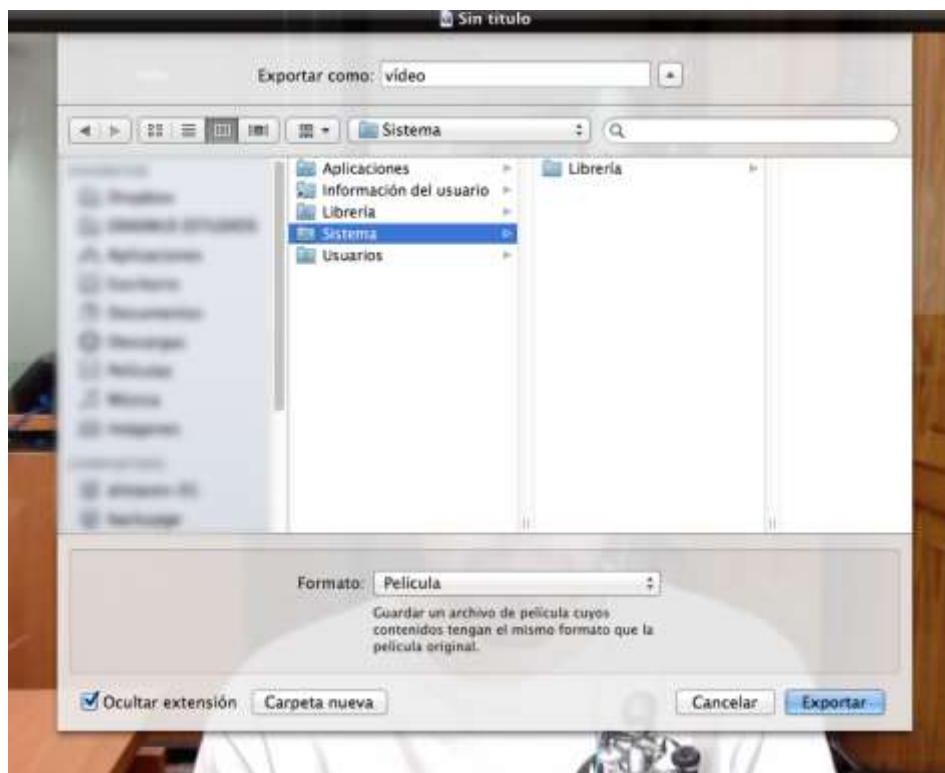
Sin título

Exportar como: vídeo

Sistema

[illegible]
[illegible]
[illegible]
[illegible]
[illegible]
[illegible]
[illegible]
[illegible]
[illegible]
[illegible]
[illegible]
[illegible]
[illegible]

Aplicaciones
Información del usuario
Librería
Sistema
Usuarios

Librería

Formato: Película

Guardar un archivo de película cuyos contenidos tengan el mismo formato que la película original.

Ocultar extensión
Carpeta nueva
Cancelar
Exportar